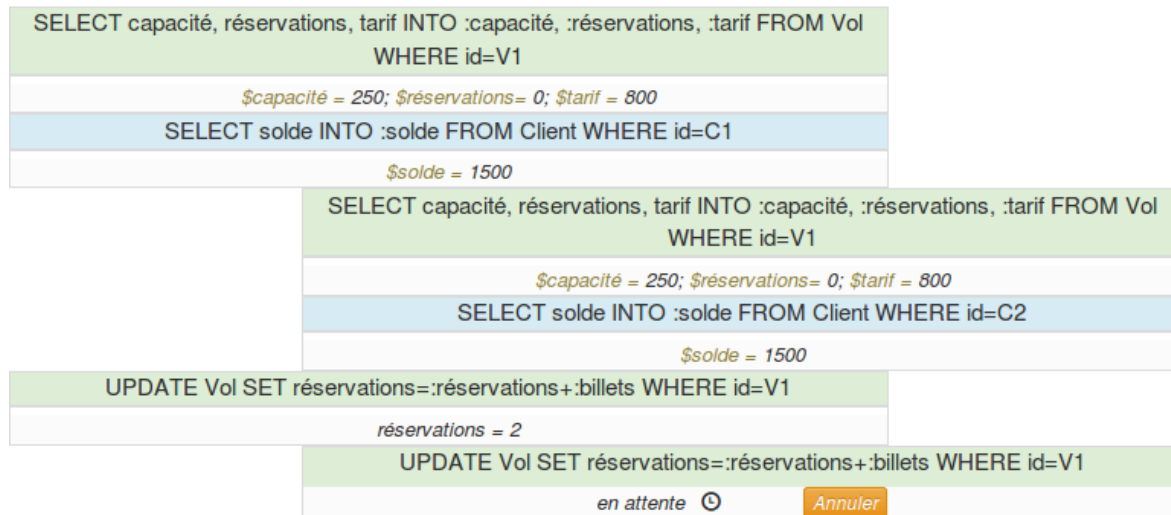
SELECT capacité, réservations, tarif INTO :capacité, :réservations, :tarif FROM Vol WHERE id=V1

$capacité = 250; $réservations= 0; $tarif = 800

SELECT solde INTO :solde FROM Client WHERE id=C1

$solde = 1500

SELECT capacité, réservations, tarif INTO :capacité, :réservations, :tarif FROM Vol WHERE id=V1

$capacité = 250; $réservations= 0; $tarif = 800

SELECT solde INTO :solde FROM Client WHERE id=C2

$solde = 1500

UPDATE Vol SET réservations=:réservations+:billets WHERE id=V1

réservations = 2

UPDATE Vol SET réservations=:réservations+:billets WHERE id=V1

en attente

Annuler